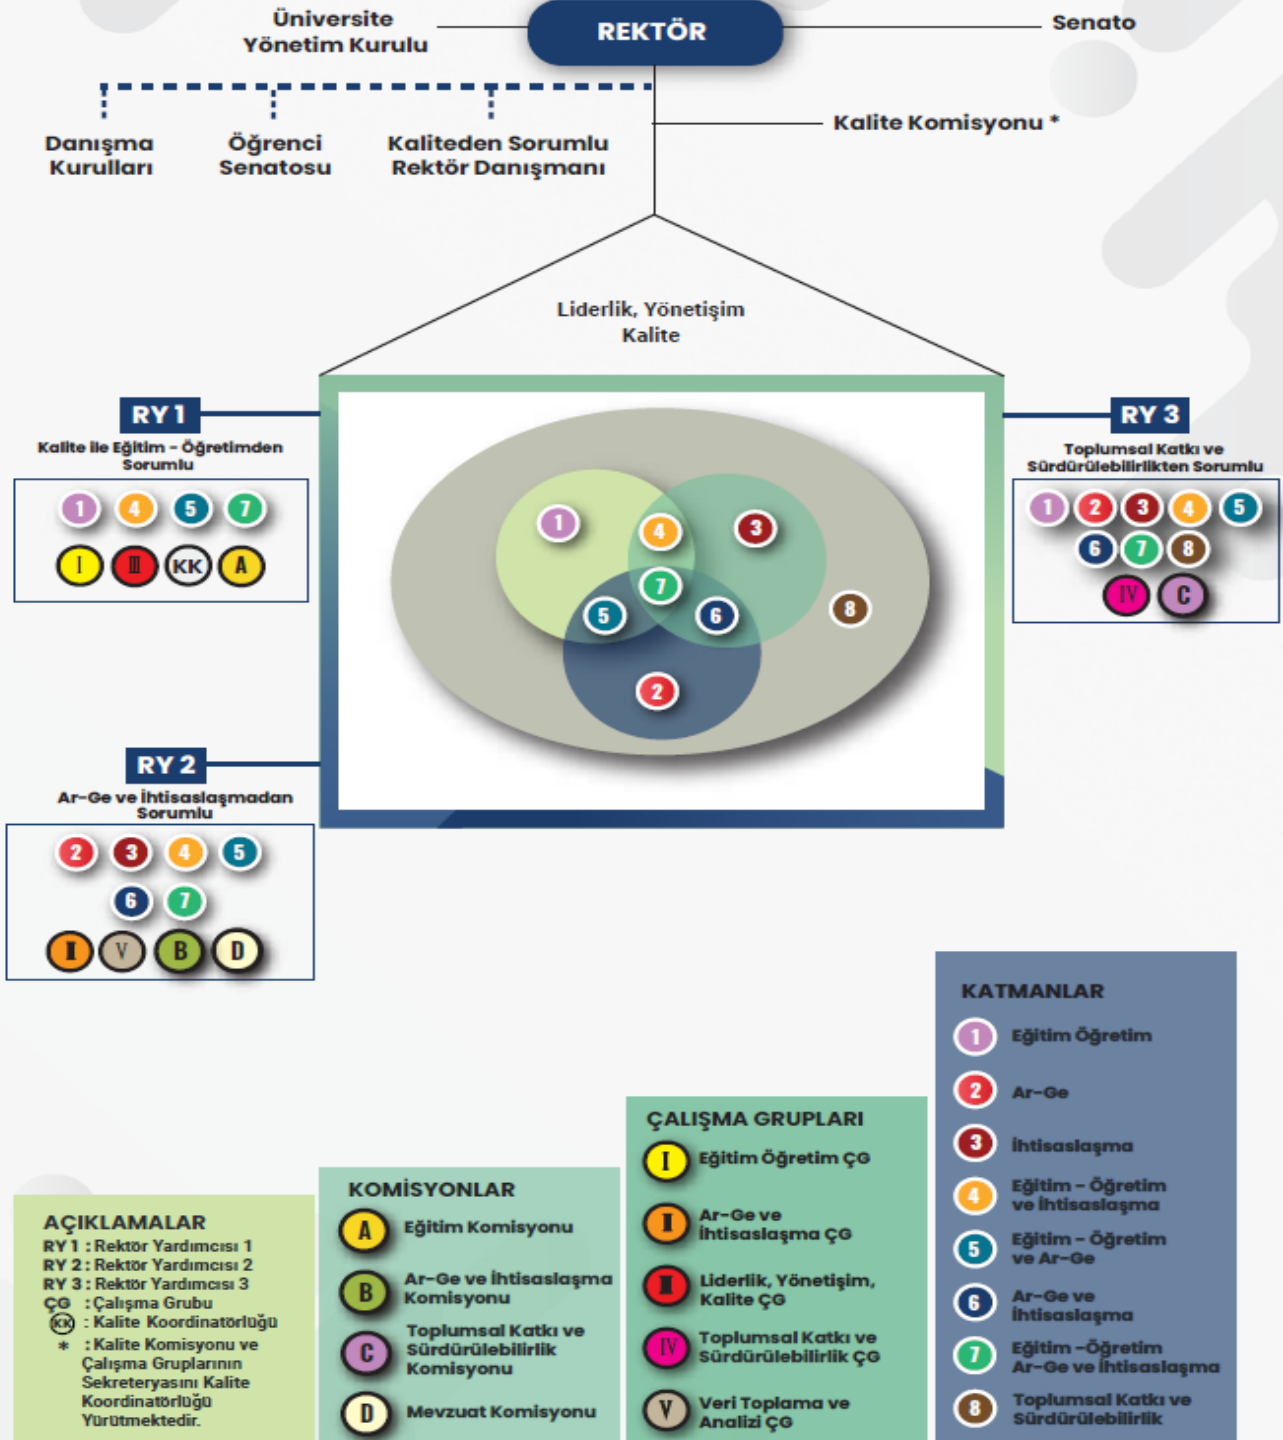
Üniversite Yönetim Kurulu

REKTÖR

Senato

Danışma Kurulları

Öğrenci Senatosu

Kaliteden Sorumlu Rektör Danışmanı

Kalite Komisyonu *

Liderlik, Yönetişim Kalite

RY 1
Kalite ile Eğitim - Öğretimden Sorumlu

1 4 5 7
I III KK A

RY 3
Toplumsal Katkı ve Sürdürülebilirlikten Sorumlu

1 2 3 4 5
6 7 8
IV C

1 4 3 7 5 6 8 2

RY 2
Ar-Ge ve İhtisaslaşmadan Sorumlu

2 3 4 5
6 7
II V B D

KATMANLAR
1 Eğitim Öğretim
2 Ar-Ge
3 İhtisaslaşma
4 Eğitim - Öğretim ve İhtisaslaşma
5 Eğitim - Öğretim ve Ar-Ge
6 Ar-Ge ve İhtisaslaşma
7 Eğitim -Öğretim Ar-Ge ve İhtisaslaşma
8 Toplumsal Katkı ve Sürdürülebilirlik

ÇALIŞMA GRUPLARI
I Eğitim Öğretim ÇG
II Ar-Ge ve İhtisaslaşma ÇG
III Liderlik, Yönetişim, Kalite ÇG
IV Toplumsal Katkı ve Sürdürülebilirlik ÇG
V Veri Toplama ve Analizi ÇG

KOMİSYONLAR
A Eğitim Komisyonu
B Ar-Ge ve İhtisaslaşma Komisyonu
C Toplumsal Katkı ve Sürdürülebilirlik Komisyonu
D Mevzuat Komisyonu

AÇIKLAMALAR
RY 1 : Rektör Yardımcısı 1
RY 2 : Rektör Yardımcısı 2
RY 3 : Rektör Yardımcısı 3
ÇG : Çalışma Grubu
KK : Kalite Koordinatörlüğü
* : Kalite Komisyonu ve Çalışma Gruplarının Sekreteryasını Kalite Koordinatörlüğü Yürütmektedir.